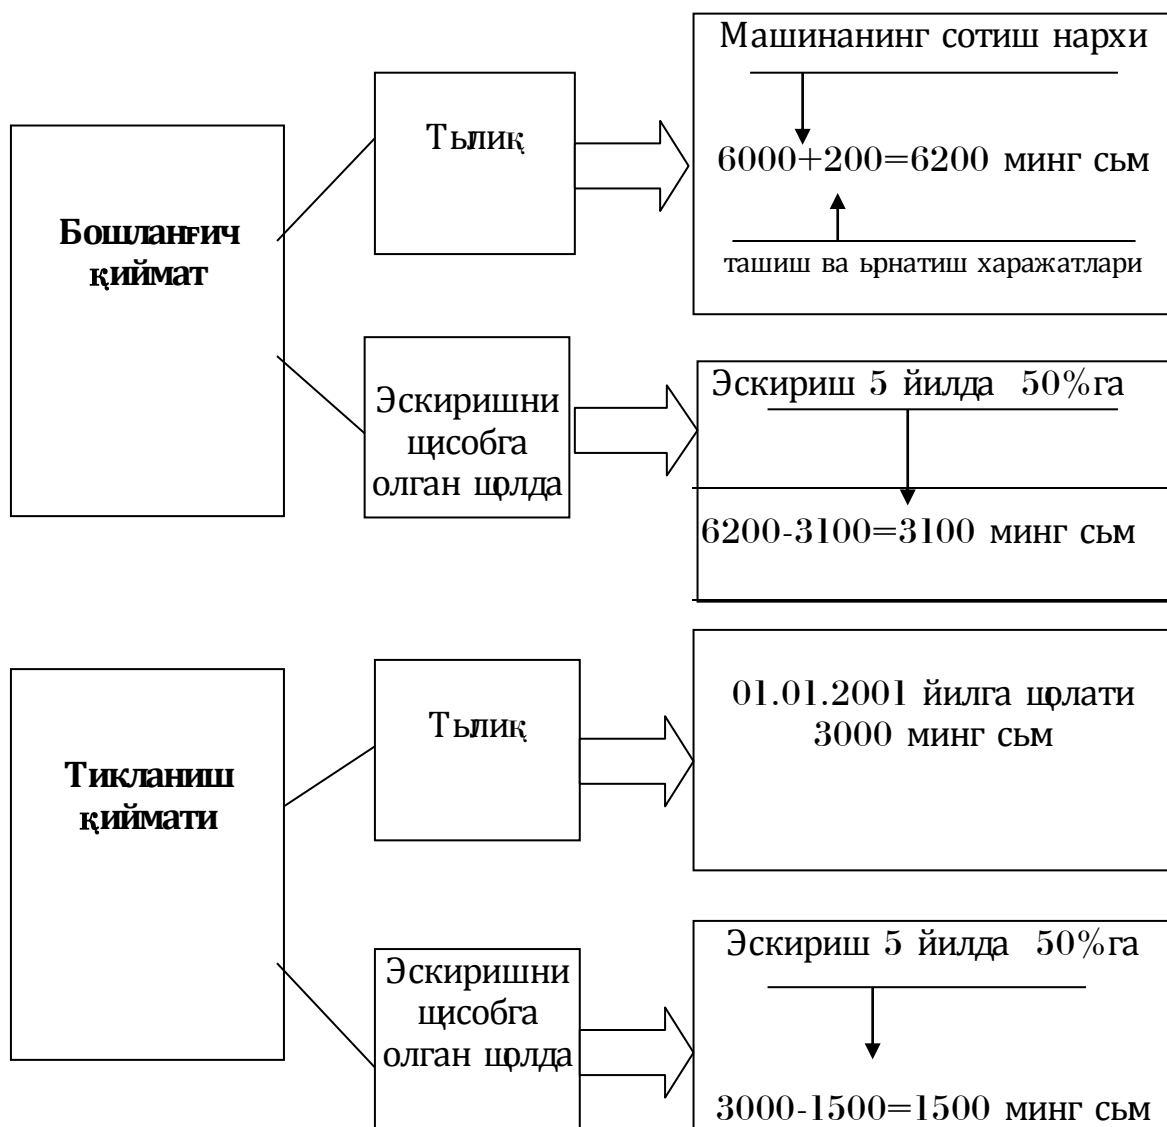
Бошланғич қиймат

Тылиқ

Машинанинг сотиш нархи

6000+200=6200 минг сьм

ташиш ва ьрнатиш харажатлари

Эскиришни щисобга олган щолда

Эскириш 5 йилда 50%га

6200-3100=3100 минг сьм

Тикланиш қиймати

Тылиқ

01.01.2001 йилга щолати 3000 минг сьм

Эскиришни щисобга олган щолда

Эскириш 5 йилда 50%га

3000-1500=1500 минг сьм